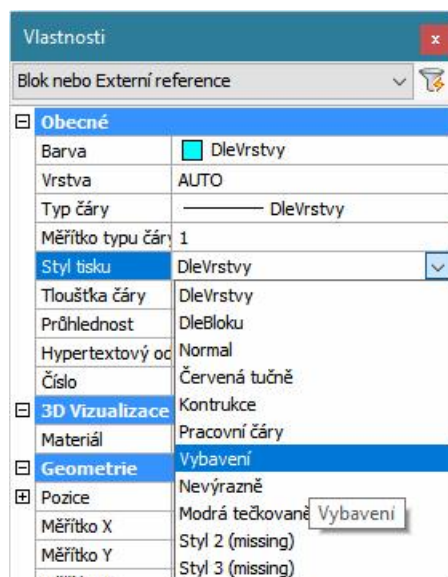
Vlastnosti
x
Blok nebo Externí reference

| | |
|---|---|
| **Obecné** | |
| Barva | DleVrstvy |
| Vrstva | AUTO |
| Typ čáry | DleVrstvy |
| Měřítko typu čáry | 1 |
| Styl tisku | DleVrstvy |
| Tloušťka čáry | DleVrstvy |
| Průhlednost | DleBloku |
| Hypertextový od | Normal |
| Číslo | Červená tučně |
| **3D Vizualizace** | Kontrukce |
| Materiál | Pracovní čáry |
| **Geometrie** | Vybavení |
| Pozice | Nevýrazně |
| Měřítko X | Modrá tečkovaně |
| Měřítko Y | Styl 2 (missing) |
| | Styl 3 (missing) |

Vybavení